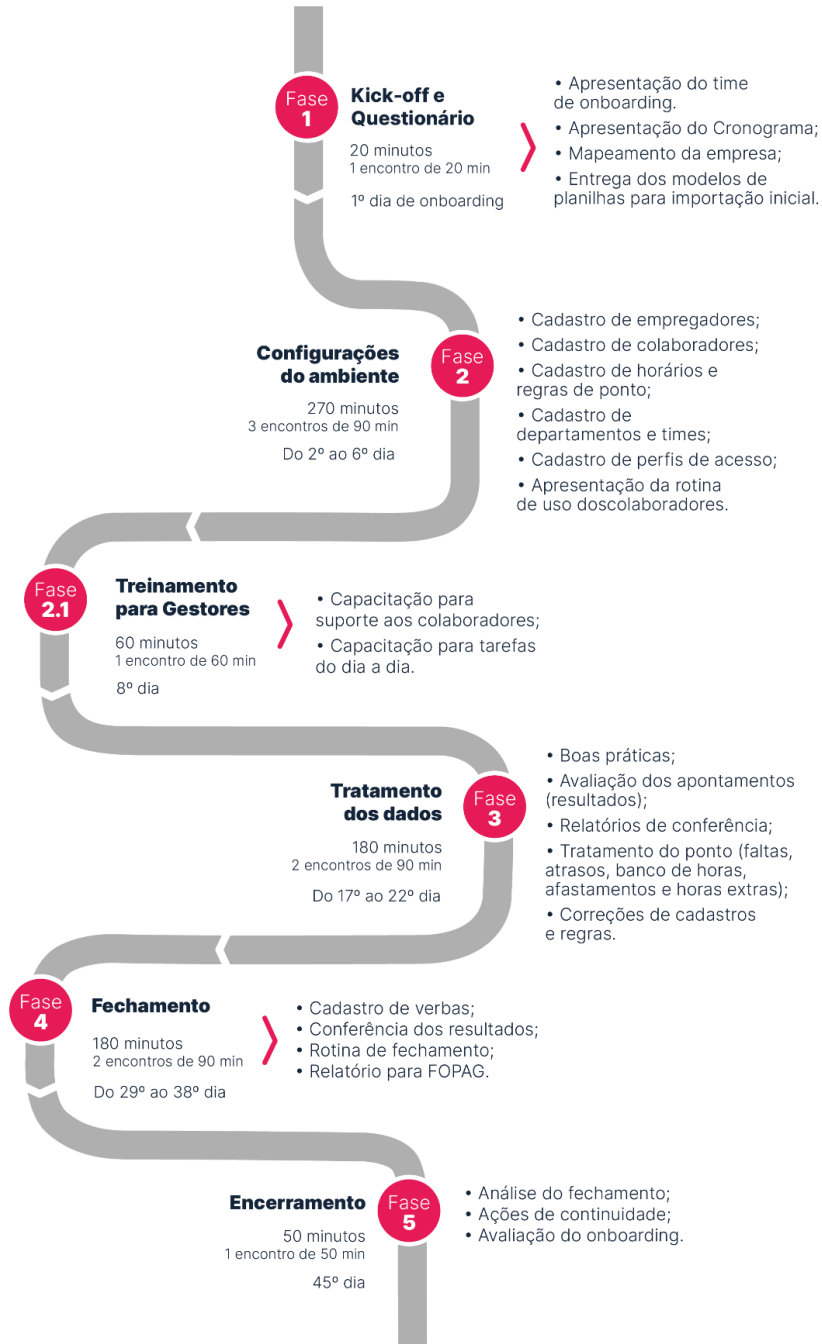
Fase 1
Kick-off e Questionário
20 minutos
1 encontro de 20 min
1º dia de onboarding

• Apresentação do time de onboarding.
• Apresentação do Cronograma;
• Mapeamento da empresa;
• Entrega dos modelos de planilhas para importação inicial.

• Cadastro de empregadores;
• Cadastro de colaboradores;
• Cadastro de horários e regras de ponto;
• Cadastro de departamentos e times;
• Cadastro de perfis de acesso;
• Apresentação da rotina de uso doscolaboradores.

Configurações do ambiente
Fase 2
270 minutos
3 encontros de 90 min
Do 2º ao 6º dia

Fase 2.1
Treinamento para Gestores
60 minutos
1 encontro de 60 min
8º dia

• Capacitação para suporte aos colaboradores;
• Capacitação para tarefas do dia a dia.

• Boas práticas;
• Avaliação dos apontamentos (resultados);
• Relatórios de conferência;
• Tratamento do ponto (faltas, atrasos, banco de horas, afastamentos e horas extras);
• Correções de cadastros e regras.

Tratamento dos dados
Fase 3
180 minutos
2 encontros de 90 min
Do 17º ao 22º dia

Fase 4
Fechamento
180 minutos
2 encontros de 90 min
Do 29º ao 38º dia

• Cadastro de verbas;
• Conferência dos resultados;
• Rotina de fechamento;
• Relatório para FOPAG.

Encerramento
Fase 5
50 minutos
1 encontro de 50 min
45º dia

• Análise do fechamento;
• Ações de continuidade;
• Avaliação do onboarding.